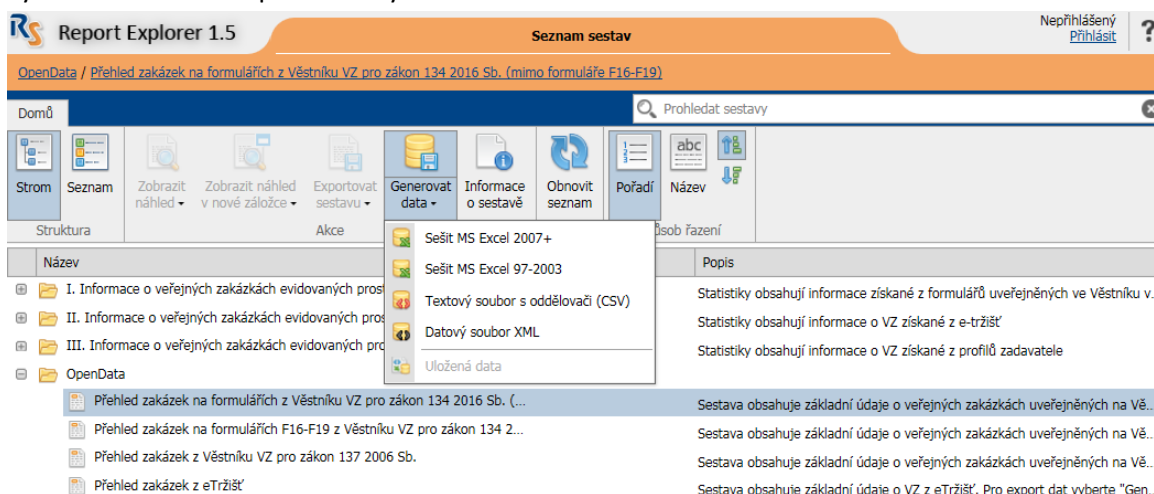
Report Explorer 1.5

Seznam sestav

Nepřihlášený
Přihlásit

?

OpenData / Přehled zakázek na formulářích z Věstníku VZ pro zákon 134 2016 Sb. (mimo formuláře F16-F19)

Domů

Prohledat sestavy

Strom
Seznam
Struktura

Zobrazit náhled
Zobrazit náhled v nové záložce
Exportovat sestavu
Generovat data
Informace o sestavě
Obnovit seznam
Akce

Pořadí
Název
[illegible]sob řazení

Sešit MS Excel 2007+
Sešit MS Excel 97-2003
Textový soubor s oddělovači (CSV)
Datový soubor XML
Uložená data

| Název | Popis |
|---|---|
| I. Informace o veřejných zakázkách evidovaných pros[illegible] | Statistiky obsahují informace získané z formulářů uveřejněných ve Věstníku v. |
| II. Informace o veřejných zakázkách evidovaných pros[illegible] | Statistiky obsahují informace o VZ získané z e-tržišť |
| III. Informace o veřejných zakázkách evidovaných pro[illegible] | Statistiky obsahují informace o VZ získané z profilů zadavatele |
| OpenData | |
| Přehled zakázek na formulářích z Věstníku VZ pro zákon 134 2016 Sb. (... | Sestava obsahuje základní údaje o veřejných zakázkách uveřejněných na Vě... |
| Přehled zakázek na formulářích F16-F19 z Věstníku VZ pro zákon 134 2... | Sestava obsahuje základní údaje o veřejných zakázkách uveřejněných na Vě... |
| Přehled zakázek z Věstníku VZ pro zákon 137 2006 Sb. | Sestava obsahuje základní údaje o veřejných zakázkách uveřejněných na Vě... |
| Přehled zakázek z eTržišť | Sestava obsahuje základní údaje o VZ z eTržišť. Pro export dat vyberte "Gen... |